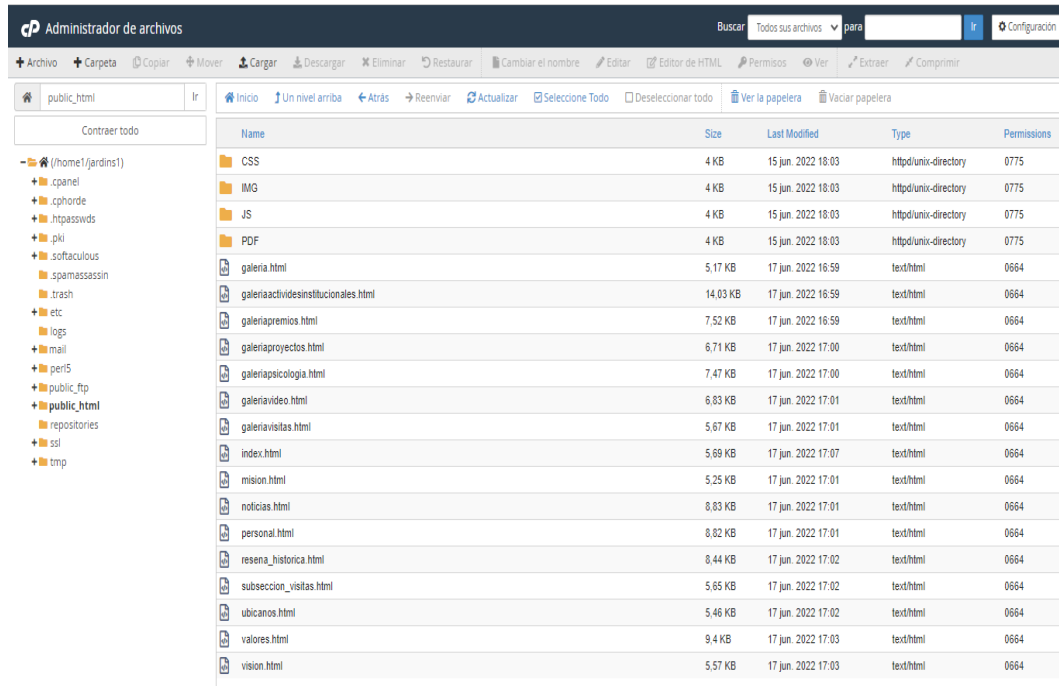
cP Administrador de archivos

Buscar Todos sus archivos para Ir Configuración

+ Archivo + Carpeta Copiar Mover Cargar Descargar Eliminar Restaurar Cambiar el nombre Editar Editor de HTML Permisos Ver Extraer Comprimir

public_html Ir

Inicio Un nivel arriba Atrás Reenviar Actualizar Seleccione Todo Deseleccionar todo Ver la papelera Vaciar papelera

Contraer todo

- (/home1/jardins1)
+ .cpanel
+ .cphorde
+ .htpasswds
+ .pki
+ .softaculous
.spamassassin
.trash
+ etc
logs
+ mail
+ perl5
+ public_ftp
+ public_html
repositories
+ ssl
+ tmp

| Name | Size | Last Modified | Type | Permissions |
|---|---|---|---|---|
| CSS | 4 KB | 15 jun. 2022 18:03 | httpd/unix-directory | 0775 |
| IMG | 4 KB | 15 jun. 2022 18:03 | httpd/unix-directory | 0775 |
| JS | 4 KB | 15 jun. 2022 18:03 | httpd/unix-directory | 0775 |
| PDF | 4 KB | 15 jun. 2022 18:03 | httpd/unix-directory | 0775 |
| galeria.html | 5,17 KB | 17 jun. 2022 16:59 | text/html | 0664 |
| galeriaactividesinstitucionales.html | 14,03 KB | 17 jun. 2022 16:59 | text/html | 0664 |
| galeriapremios.html | 7,52 KB | 17 jun. 2022 16:59 | text/html | 0664 |
| galeriaproyectos.html | 6,71 KB | 17 jun. 2022 17:00 | text/html | 0664 |
| galeriapsicologia.html | 7,47 KB | 17 jun. 2022 17:00 | text/html | 0664 |
| galeriavideo.html | 6,83 KB | 17 jun. 2022 17:01 | text/html | 0664 |
| galeriavisitas.html | 5,67 KB | 17 jun. 2022 17:01 | text/html | 0664 |
| index.html | 5,69 KB | 17 jun. 2022 17:07 | text/html | 0664 |
| mision.html | 5,25 KB | 17 jun. 2022 17:01 | text/html | 0664 |
| noticias.html | 8,83 KB | 17 jun. 2022 17:01 | text/html | 0664 |
| personal.html | 8,82 KB | 17 jun. 2022 17:01 | text/html | 0664 |
| resena_historica.html | 8,44 KB | 17 jun. 2022 17:02 | text/html | 0664 |
| subseccion_visitas.html | 5,65 KB | 17 jun. 2022 17:02 | text/html | 0664 |
| ubicanos.html | 5,46 KB | 17 jun. 2022 17:02 | text/html | 0664 |
| valores.html | 9,4 KB | 17 jun. 2022 17:03 | text/html | 0664 |
| vision.html | 5,57 KB | 17 jun. 2022 17:03 | text/html | 0664 |